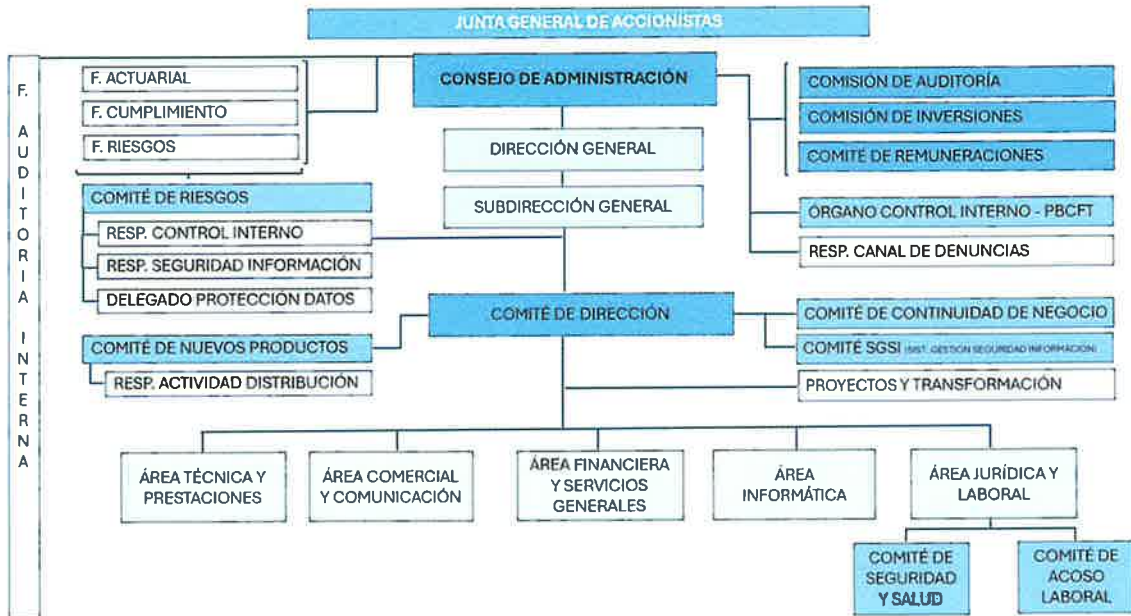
JUNTA GENERAL DE ACCIONISTAS

F. AUDITORIA INTERNA

F. ACTUARIAL
F. CUMPLIMIENTO
F. RIESGOS

CONSEJO DE ADMINISTRACIÓN

COMISIÓN DE AUDITORÍA
COMISIÓN DE INVERSIONES
COMITÉ DE REMUNERACIONES

DIRECCIÓN GENERAL

SUBDIRECCIÓN GENERAL

COMITÉ DE RIESGOS
RESP. CONTROL INTERNO
RESP. SEGURIDAD INFORMACIÓN
DELEGADO PROTECCIÓN DATOS

ÓRGANO CONTROL INTERNO - PBCFT
RESP. CANAL DE DENUNCIAS

COMITÉ DE DIRECCIÓN

COMITÉ DE NUEVOS PRODUCTOS
RESP. ACTIVIDAD DISTRIBUCIÓN

COMITÉ DE CONTINUIDAD DE NEGOCIO
COMITÉ SGSI (SIST. GESTIÓN SEGURIDAD INFORMACIÓN)
PROYECTOS Y TRANSFORMACIÓN

ÁREA TÉCNICA Y PRESTACIONES
ÁREA COMERCIAL Y COMUNICACIÓN
ÁREA FINANCIERA Y SERVICIOS GENERALES
ÁREA INFORMÁTICA
ÁREA JURÍDICA Y LABORAL

COMITÉ DE SEGURIDAD Y SALUD
COMITÉ DE ACOSO LABORAL